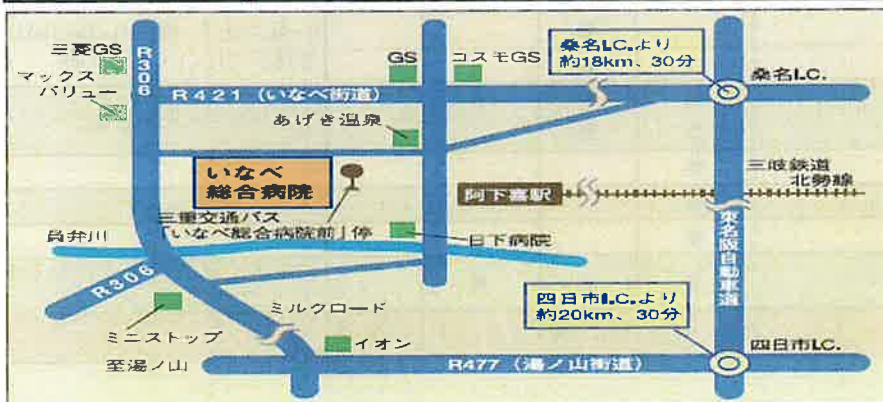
三菱GS

マックスバリュー

R306

GS

コスモGS

桑名I.C.より約18km、30分

桑名I.C.

R421（いなべ街道）

あげき温泉

いなべ総合病院

三岐鉄道北勢線

阿下喜駅

三重交通バス「いなべ総合病院前」停

員弁川

日下病院

東名阪自動車道

R306

ミルクロード

ミニストップ

四日市I.C.より約20km、30分

イオン

至湯ノ山

R477（湯ノ山街道）

四日市I.C.